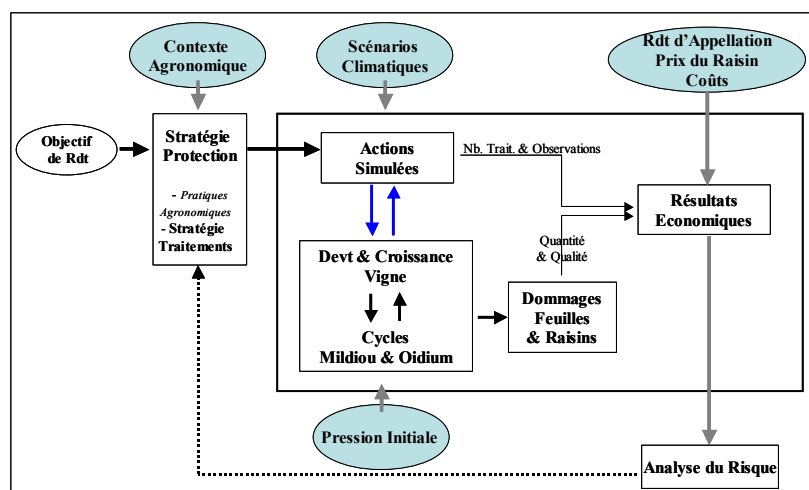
Contexte Agronomique

Scénarios Climatiques

Rdt d'Appellation Prix du Raisin Coûts

Objectif de Rdt

Stratégie Protection

- Pratiques Agronomiques
- Stratégie Traitements

Actions Simulées

Nb. Trait. & Observations

Résultats Economiques

Quantité & Qualité

Devt & Croissance Vigne

Cycles Mildiou & Oidium

Dommages Feuilles & Raisins

Pression Initiale

Analyse du Risque